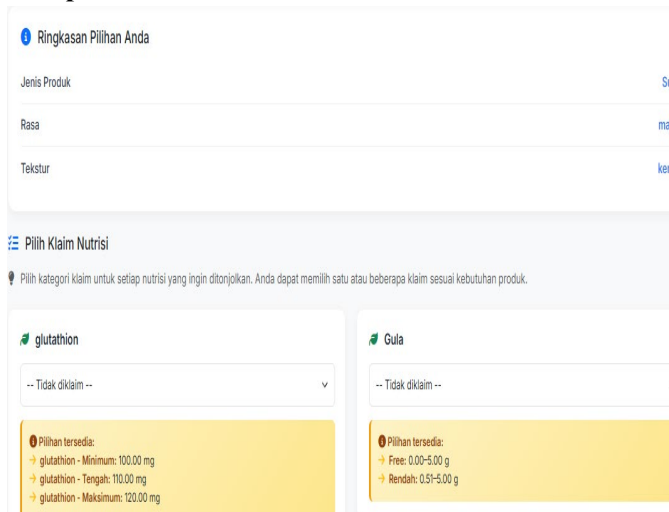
Ringkasan Pilihan Anda

Jenis Produk Su

Rasa ma

Tekstur ke

Pilih Klaim Nutrisi

Pilih kategori klaim untuk setiap nutrisi yang ingin ditonjolkan. Anda dapat memilih satu atau beberapa klaim sesuai kebutuhan produk.

glutathion

-- Tidak diklaim --

Pilihan tersedia:
→ glutathion - Minimum: 100.00 mg
→ glutathion - Tengah: 110.00 mg
→ glutathion - Maksimum: 120.00 mg

Gula

-- Tidak diklaim --

Pilihan tersedia:
→ Free: 0.00–5.00 g
→ Rendah: 0.51–5.00 g